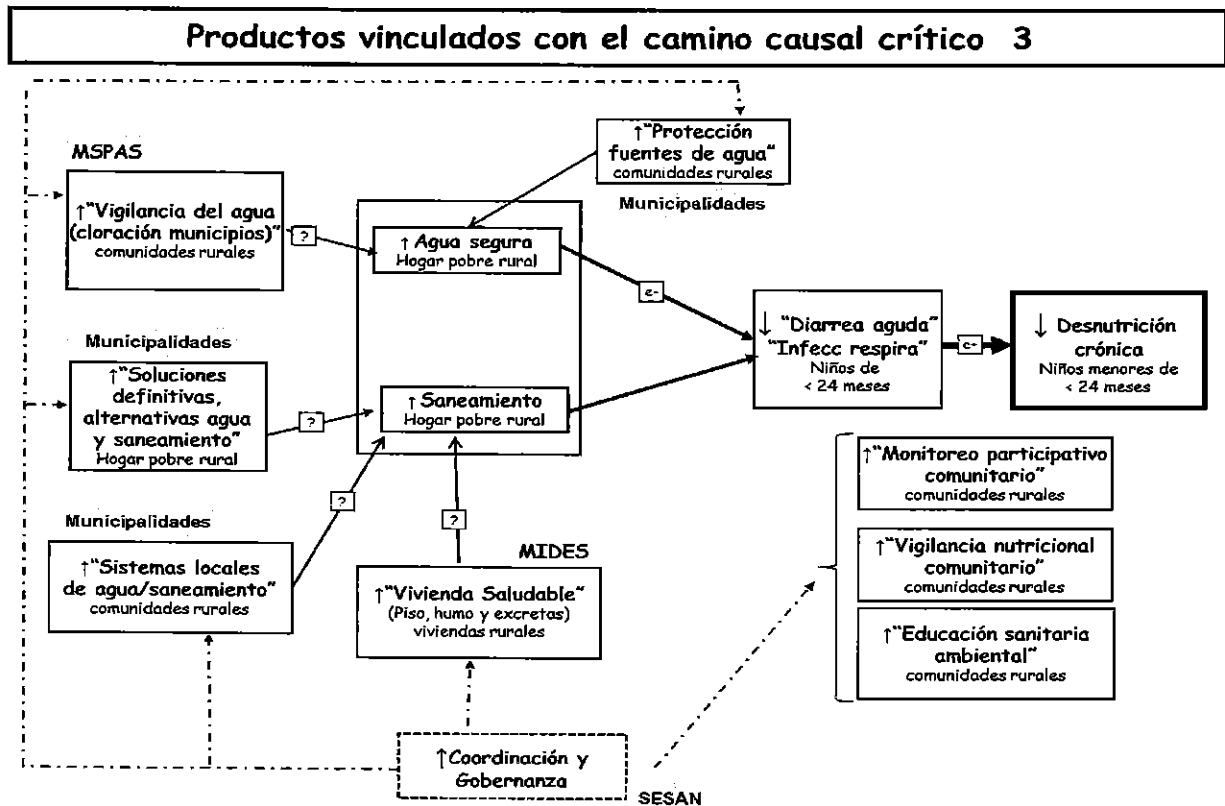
Productos vinculados con el camino causal crítico 3

MSPAS

↑"Vigilancia del agua (cloración municipios)" comunidades rurales

?

↑"Protección fuentes de agua" comunidades rurales

Municipalidades

↑ Agua segura
Hogar pobre rural

e-

↓ "Diarrea aguda" "Infecc respira"
Niños de < 24 meses

e-

↓ Desnutrición crónica
Niños menores de < 24 meses

Municipalidades

↑"Soluciones definitivas, alternativas agua y saneamiento" Hogar pobre rural

?

↑ Saneamiento
Hogar pobre rural

?

?

Municipalidades

↑"Sistemas locales de agua/saneamiento" comunidades rurales

MIDES

↑"Vivienda Saludable" (Piso, humo y excretas) viviendas rurales

↑"Monitoreo participativo comunitario" comunidades rurales

↑"Vigilancia nutricional comunitario" comunidades rurales

↑"Educación sanitaria ambiental" comunidades rurales

↑Coordinación y Gobernanza

SESAN